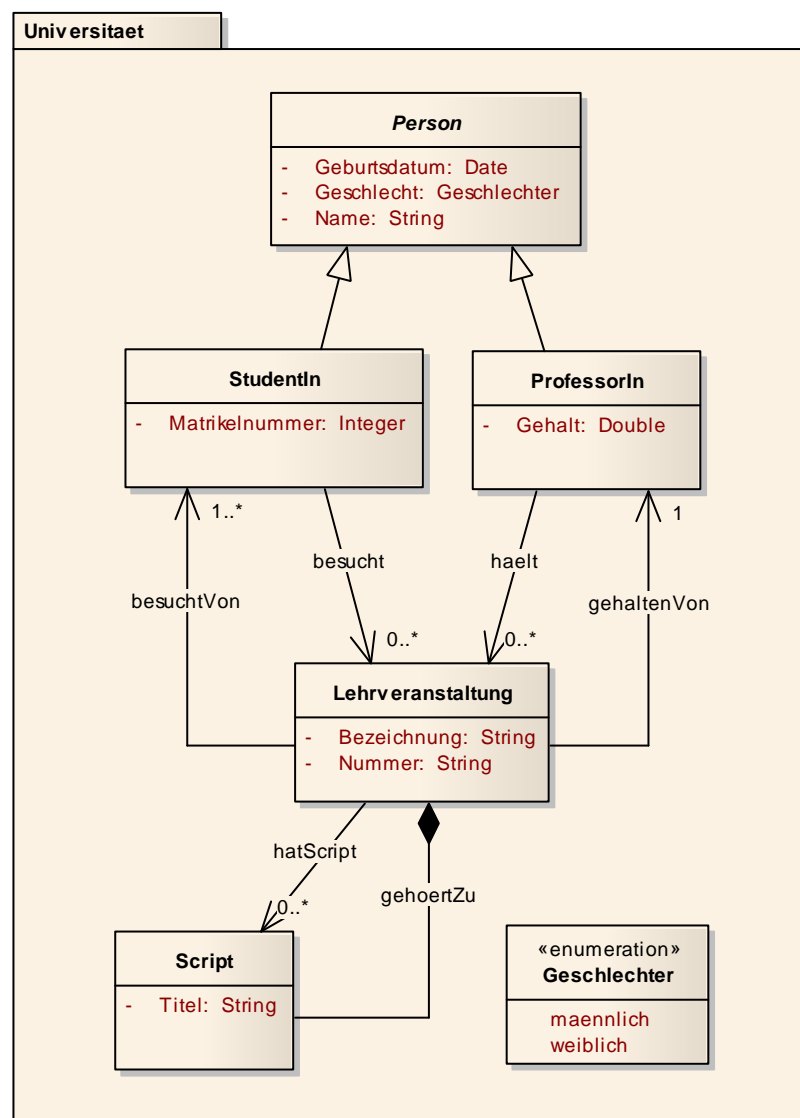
Universitaet

Person

- Geburtsdatum: Date
- Geschlecht: Geschlechter
- Name: String

StudentIn

- Matrikelnummer: Integer

ProfessorIn

- Gehalt: Double

1..*

besucht

haelt

1

besuchtVon

gehaltenVon

0..*

0..*

Lehrveranstaltung

- Bezeichnung: String
- Nummer: String

hatScript

gehoertZu

0..*

Script

- Titel: String

«enumeration»
Geschlechter

maennlich
weiblich